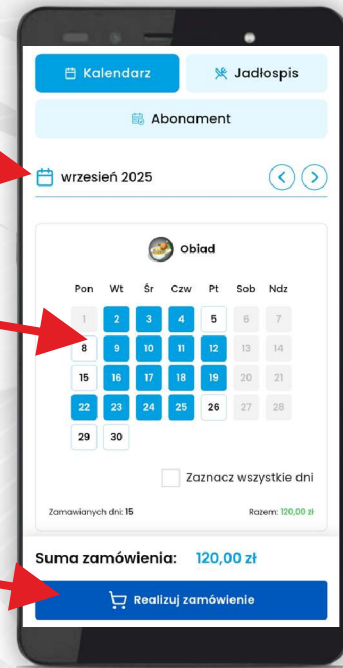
Kalendarz

Jadłospis

Abonament

wrzesień 2025

Obiad

| Pon | Wt | Śr | Czw | Pt | Sob | Ndz |
|---|---|---|---|---|---|---|
| 1 | 2 | 3 | 4 | 5 | 6 | 7 |
| 8 | 9 | 10 | 11 | 12 | 13 | 14 |
| 15 | 16 | 17 | 18 | 19 | 20 | 21 |
| 22 | 23 | 24 | 25 | 26 | 27 | 28 |
| 29 | 30 | | | | | |

Zaznacz wszystkie dni

Zamawianych dni: 15

Razem: 120,00 zł

Suma zamówienia: 120,00 zł

Realizuj zamówienie